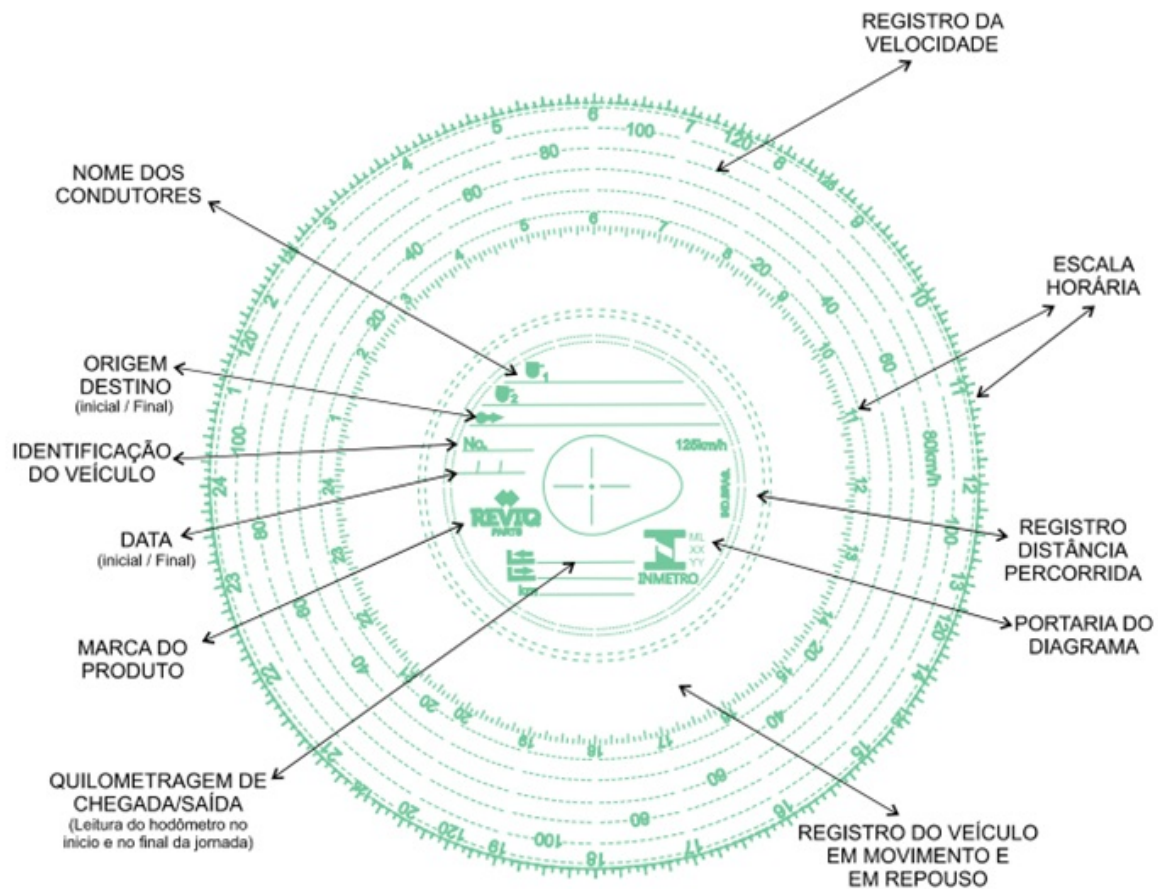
REGISTRO DA VELOCIDADE

NOME DOS CONDUTORES

ESCALA HORÁRIA

ORIGEM DESTINO
(inicial / Final)

IDENTIFICAÇÃO DO VEÍCULO

DATA
(inicial / Final)

MARCA DO PRODUTO

REGISTRO DISTÂNCIA PERCORRIDA

PORTARIA DO DIAGRAMA

QUILOMETRAGEM DE CHEGADA/SAÍDA
(Leitura do hodômetro no inicio e no final da jornada)

REGISTRO DO VEÍCULO EM MOVIMENTO E EM REPOUSO

No.
125km/h
REVIQ
PARTS
INMETRO
ML
XX
YY
km
80km/h

5 6 7 8 9 10 11 12 13 14 15 16 17 18 19 20 21 22 23 24 1 2 3 4
100 120 80 60 40 20